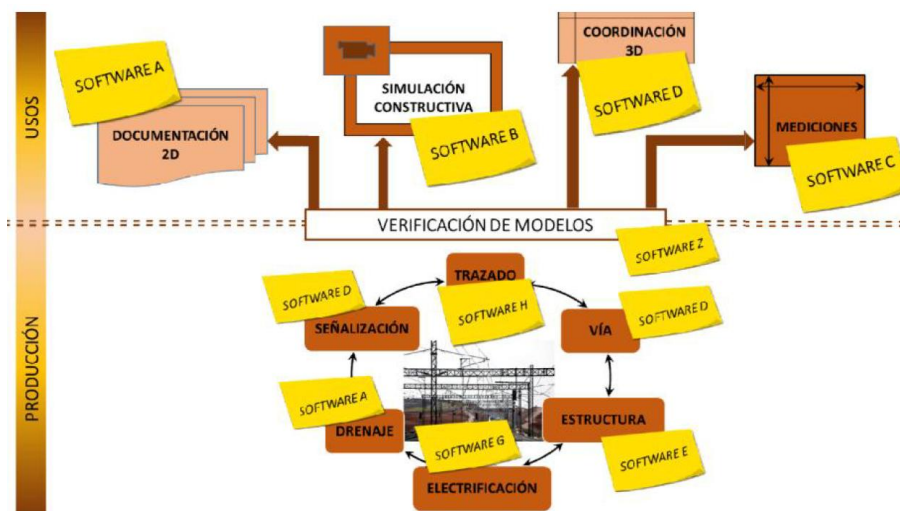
USOS

SOFTWARE A

DOCUMENTACIÓN 2D

SIMULACIÓN CONSTRUCTIVA

SOFTWARE B

COORDINACIÓN 3D

SOFTWARE D

MEDICIONES

SOFTWARE C

VERIFICACIÓN DE MODELOS

PRODUCCIÓN

SOFTWARE Z

TRAZADO

SOFTWARE H

SOFTWARE D

SEÑALIZACIÓN

VÍA

SOFTWARE D

SOFTWARE A

DRENAJE

ESTRUCTURA

SOFTWARE G

SOFTWARE E

ELECTRIFICACIÓN